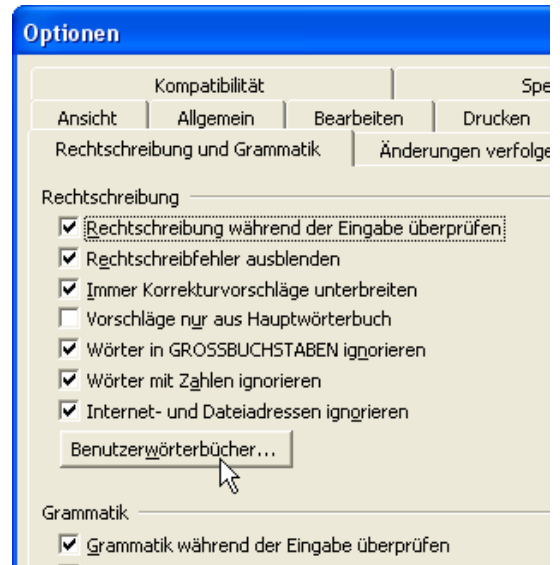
Optionen

Kompatibilität | Spe
Ansicht | Allgemein | Bearbeiten | Drucken
Rechtschreibung und Grammatik | Änderungen verfolge

Rechtschreibung

☑ Rechtschreibung während der Eingabe überprüfen
☑ Rechtschreibfehler ausblenden
☑ Immer Korrekturvorschläge unterbreiten
☐ Vorschläge nur aus Hauptwörterbuch
☑ Wörter in GROSSBUCHSTABEN ignorieren
☑ Wörter mit Zahlen ignorieren
☑ Internet- und Dateiadressen ignorieren

Benutzerwörterbücher...

Grammatik

☑ Grammatik während der Eingabe überprüfen